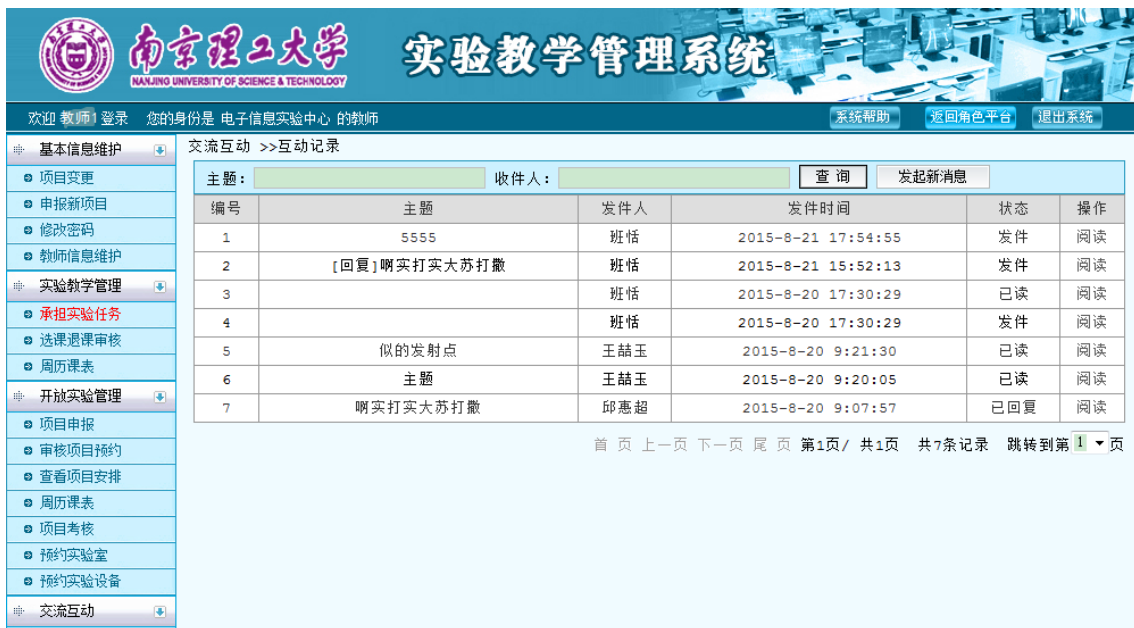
南京理工大学
NANJING UNIVERSITY OF SCIENCE & TECHNOLOGY
实验教学管理系统

欢迎 教师1 登录 您的身份是 电子信息实验中心 的教师
系统帮助 返回角色平台 退出系统

基本信息维护
项目变更
申报新项目
修改密码
教师信息维护
实验教学管理
承担实验任务
选课退课审核
周历课表
开放实验管理
项目申报
审核项目预约
查看项目安排
周历课表
项目考核
预约实验室
预约实验设备
交流互动

交流互动 >>互动记录

主题： 收件人： 查 询 发起新消息

| 编号 | 主题 | 发件人 | 发件时间 | 状态 | 操作 |
|---|---|---|---|---|---|
| 1 | 5555 | 班恬 | 2015-8-21 17:54:55 | 发件 | 阅读 |
| 2 | [回复]啊实打实大苏打撒 | 班恬 | 2015-8-21 15:52:13 | 发件 | 阅读 |
| 3 | | 班恬 | 2015-8-20 17:30:29 | 已读 | 阅读 |
| 4 | | 班恬 | 2015-8-20 17:30:29 | 发件 | 阅读 |
| 5 | 似的发射点 | 王喆玉 | 2015-8-20 9:21:30 | 已读 | 阅读 |
| 6 | 主题 | 王喆玉 | 2015-8-20 9:20:05 | 已读 | 阅读 |
| 7 | 啊实打实大苏打撒 | 邱惠超 | 2015-8-20 9:07:57 | 已回复 | 阅读 |

首 页 上一页 下一页 尾 页 第1页/ 共1页 共7条记录 跳转到第 1 页